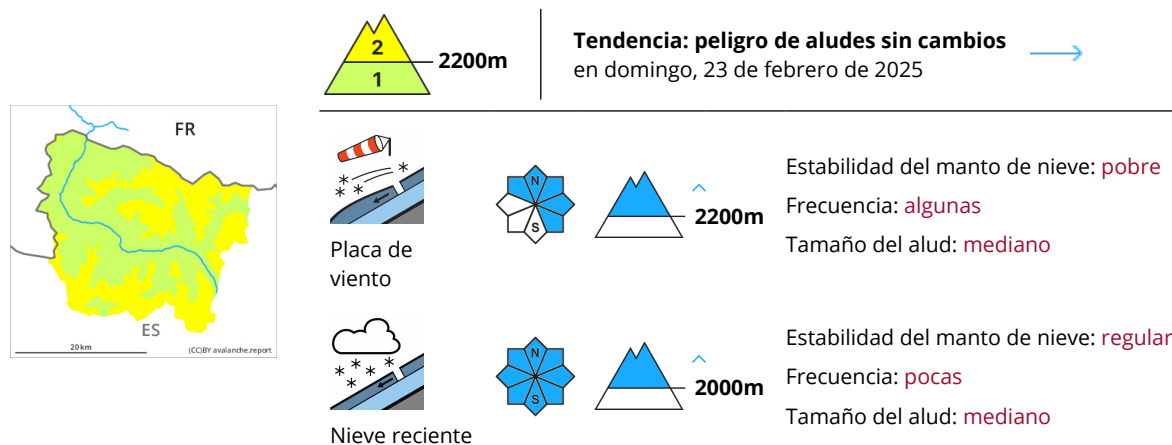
FR

ES

20 km

(CC)BY avalanche.report

2

1

2200m

Tendencia: peligro de aludes sin cambios
en domingo, 23 de febrero de 2025

Placa de viento

N

S

2200m

Estabilidad del manto de nieve: pobre

Frecuencia: algunas

Tamaño del alud: mediano

Nieve reciente

N

S

2000m

Estabilidad del manto de nieve: regular

Frecuencia: pocas

Tamaño del alud: mediano